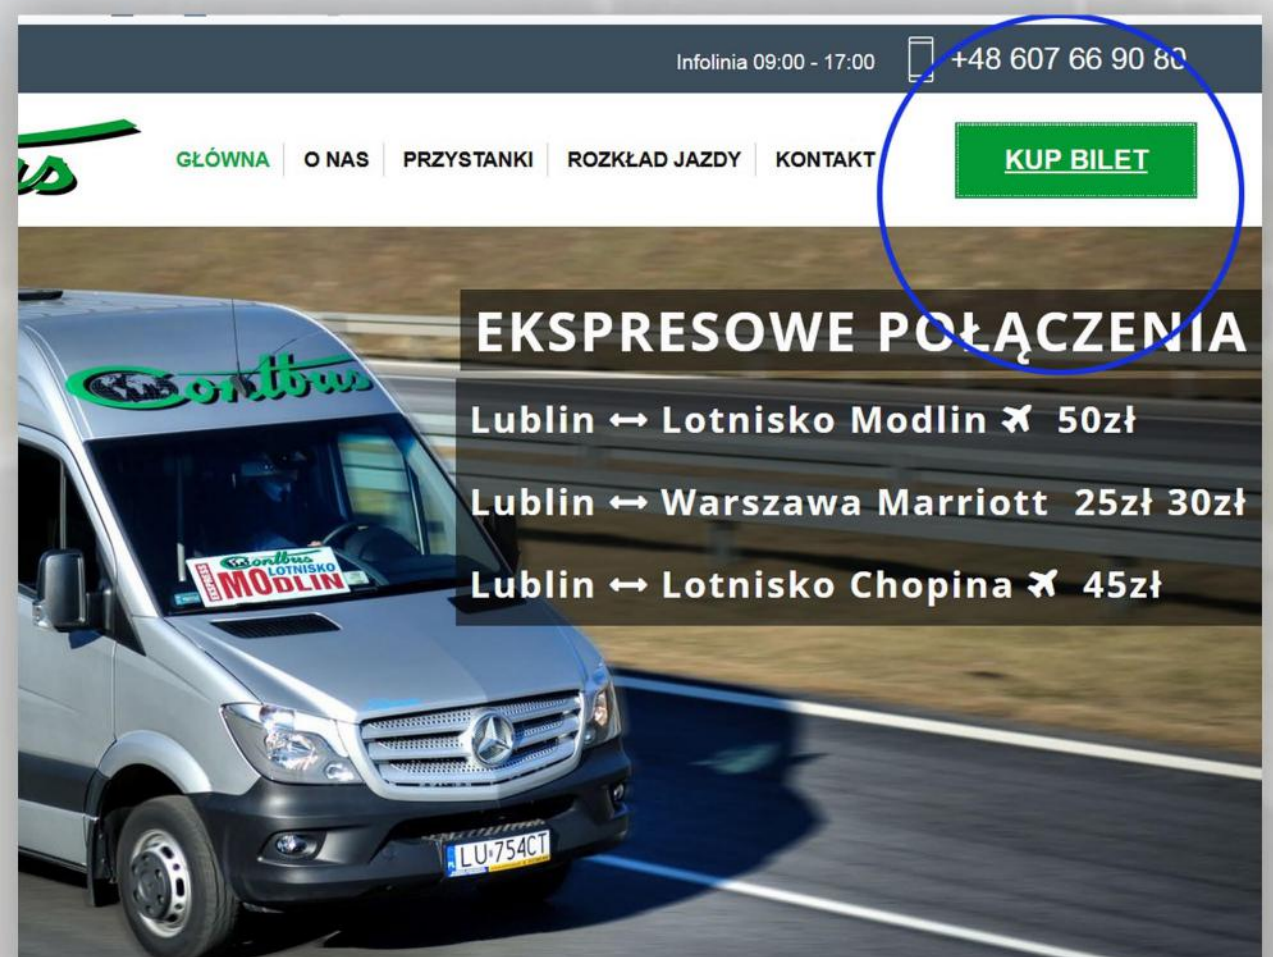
Infolinia 09:00 - 17:00 +48 607 66 90 80

us

GŁÓWNA O NAS PRZYSTANKI ROZKŁAD JAZDY KONTAKT

KUP BILET

EKSPRESOWE POŁĄCZENIA

Lublin ↔ Lotnisko Modlin 50zł

Lublin ↔ Warszawa Marriott 25zł 30zł

Lublin ↔ Lotnisko Chopina 45zł

Contbus

Contbus LOTNISKO EXPRESS MODLIN

LU 754CT